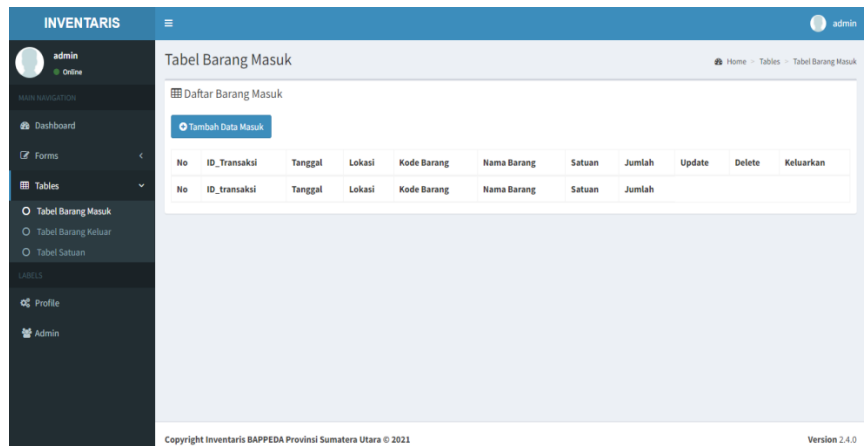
INVENTARIS

admin

admin
Online

MAIN NAVIGATION

Dashboard

Forms

Tables

Tabel Barang Masuk

Tabel Barang Keluar

Tabel Satuan

LABELS

Profile

Admin

Tabel Barang Masuk

Home > Tables > Tabel Barang Masuk

Daftar Barang Masuk

Tambah Data Masuk

| No | ID_Transaksi | Tanggal | Lokasi | Kode Barang | Nama Barang | Satuan | Jumlah | Update | Delete | Keluarkan |
|---|---|---|---|---|---|---|---|---|---|---|
| No | ID_transaksi | Tanggal | Lokasi | Kode Barang | Nama Barang | Satuan | Jumlah | | | |

Copyright Inventaris BAPPEDA Provinsi Sumatera Utara © 2021

Version 2.4.0